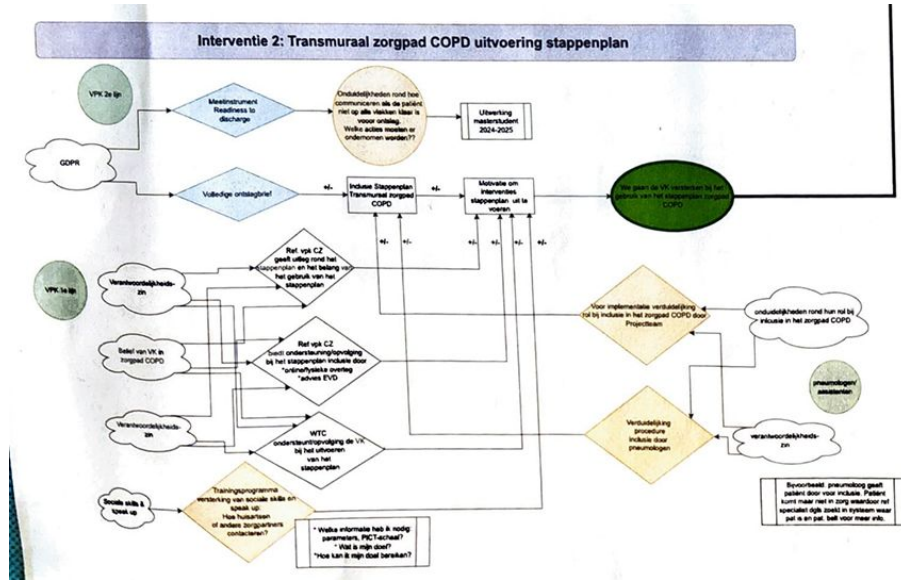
Interventie 2: Transmuraal zorgpad COPD uitvoering stappenplan

VPK 2e lijn

Meetinstrument Readiness to discharge

Onduidelijkheden rond hoe communiceren als de patiënt niet op alle vlakken klaar is voor ontslag. Welke acties moeten er ondernomen worden??

Uitwerking masterstudent 2024-2025

GDPR

Volledige ontslagbrief

+/-

Inclusie Stappenplan Transmuraal zorgpad COPD

+/-

Motivatie om interventies stappenplan uit te voeren

We gaan de VK versterken bij het gebruik van het stappenplan zorgpad COPD

+/-

+/-

+/-

+/-

+/-

VPK 1e lijn

Verantwoordelijkheidszin

Ref. vpk CZ geeft uitleg rond het stappenplan en het belang van het gebruik van het stappenplan

Besef van VK in zorgpad COPD

Ref vpk CZ biedt ondersteuning/opvolging bij het stappenplan inclusie door *online/fysieke overleg *advies EVD

Voor implementatie verduidelijking rol bij inclusie in het zorgpad COPD door Projectteam

onduidelijkheden rond hun rol bij inclusie in het zorgpad COPD

pneumologen/ assistenten

Verantwoordelijkheidszin

WTC ondersteunt/opvolging de VK bij het uitvoeren van het stappenplan

Verduidelijking procedure inclusie door pneumologen

verantwoordelijkheidszin

Sociale skills & speak up

Trainingsprogramma versterking van sociale skills en speak up: Hoe huisartsen of andere zorgpartners contacteren?

* Welke informatie heb ik nodig: parameters, PICT-schaal?
* Wat is mijn doel?
*Hoe kan ik mijn doel bereiken?

Bijvoorbeeld: pneumoloog geeft patiënt door voor inclusie. Patiënt komt maar niet in zorg waardoor ref specialist dgls zoekt in systeem waar pat is en pat. belt voor meer info.